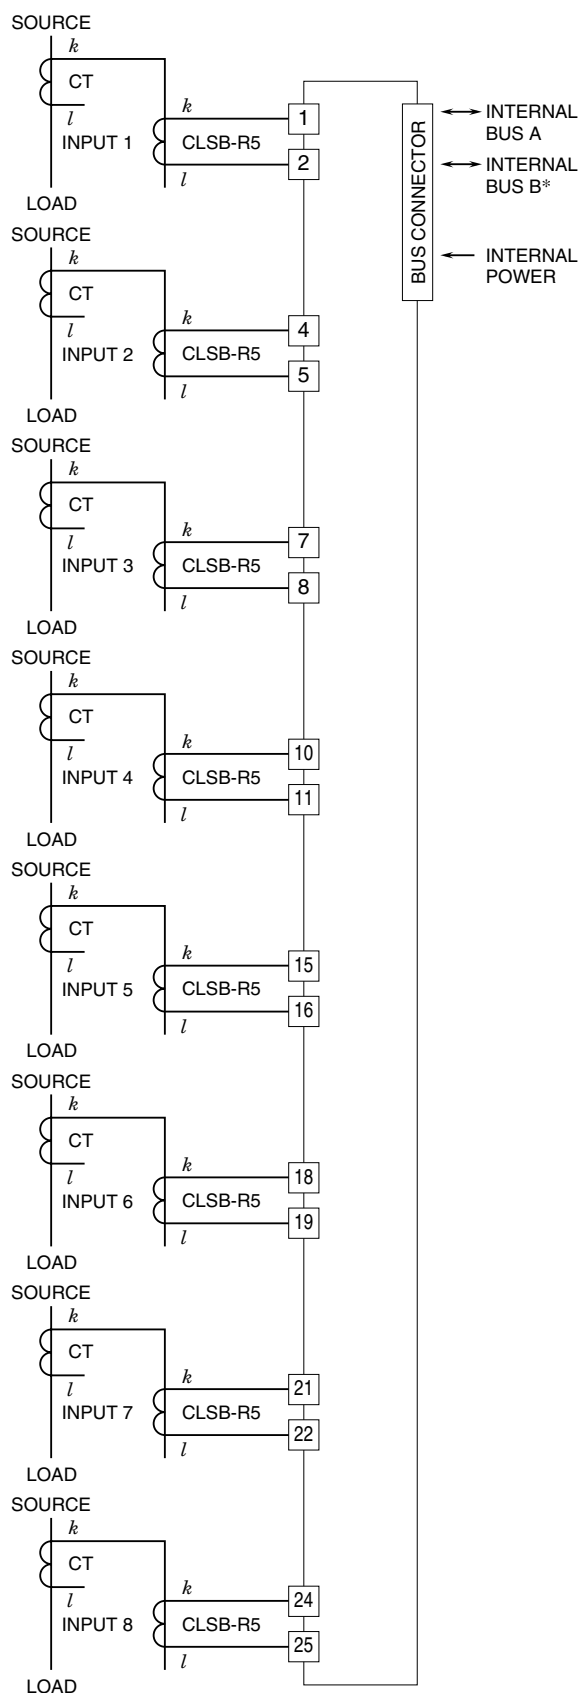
SOURCE
$k$
CT
$l$
INPUT 1
$k$
CLSB-R5
$l$
1
2
LOAD

BUS CONNECTOR
INTERNAL BUS A
INTERNAL BUS B*
INTERNAL POWER

SOURCE
$k$
CT
$l$
INPUT 2
$k$
CLSB-R5
$l$
4
5
LOAD

SOURCE
$k$
CT
$l$
INPUT 3
$k$
CLSB-R5
$l$
7
8
LOAD

SOURCE
$k$
CT
$l$
INPUT 4
$k$
CLSB-R5
$l$
10
11
LOAD

SOURCE
$k$
CT
$l$
INPUT 5
$k$
CLSB-R5
$l$
15
16
LOAD

SOURCE
$k$
CT
$l$
INPUT 6
$k$
CLSB-R5
$l$
18
19
LOAD

SOURCE
$k$
CT
$l$
INPUT 7
$k$
CLSB-R5
$l$
21
22
LOAD

SOURCE
$k$
CT
$l$
INPUT 8
$k$
CLSB-R5
$l$
24
25
LOAD